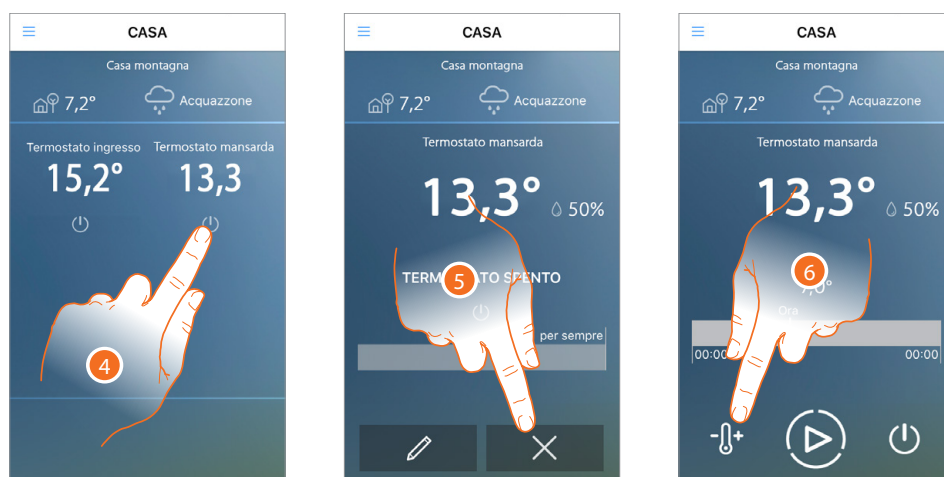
CASA

Casa montagna

7,2°

Acquazzone

Termostato ingresso

15,2°

Termostato mansarda

13,3

4

CASA

Casa montagna

7,2°

Acquazzone

Termostato mansarda

13,3°

50%

TERM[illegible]TO SPENTO

5

per sempre

CASA

Casa montagna

7,2°

Acquazzone

Termostato mansarda

13,3°

50%

6

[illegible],0°

Ora

00:00

00:00